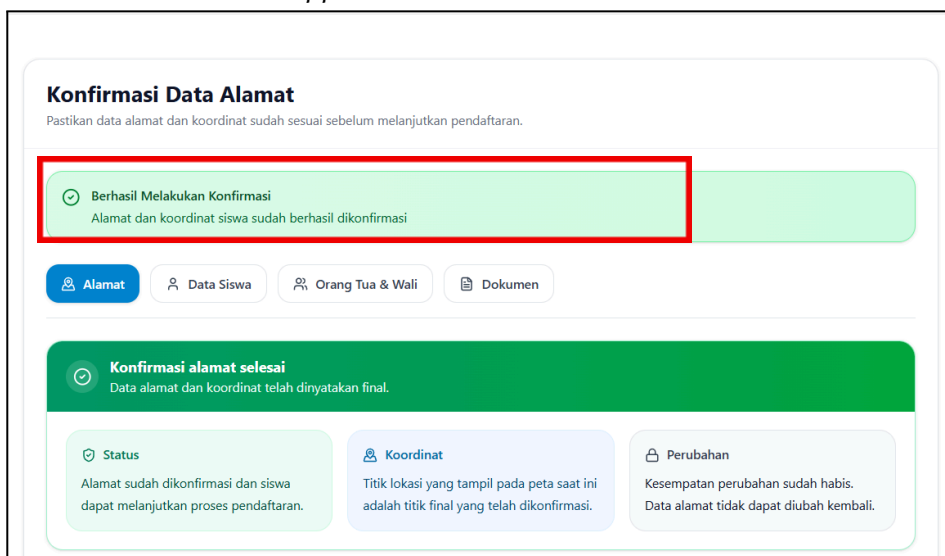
Konfirmasi Data Alamat

Pastikan data alamat dan koordinat sudah sesuai sebelum melanjutkan pendaftaran.

Berhasil Melakukan Konfirmasi

Alamat dan koordinat siswa sudah berhasil dikonfirmasi

Alamat | Data Siswa | Orang Tua & Wali | Dokumen

Konfirmasi alamat selesai

Data alamat dan koordinat telah dinyatakan final.

Status

Alamat sudah dikonfirmasi dan siswa dapat melanjutkan proses pendaftaran.

Koordinat

Titik lokasi yang tampil pada peta saat ini adalah titik final yang telah dikonfirmasi.

Perubahan

Kesempatan perubahan sudah habis. Data alamat tidak dapat diubah kembali.